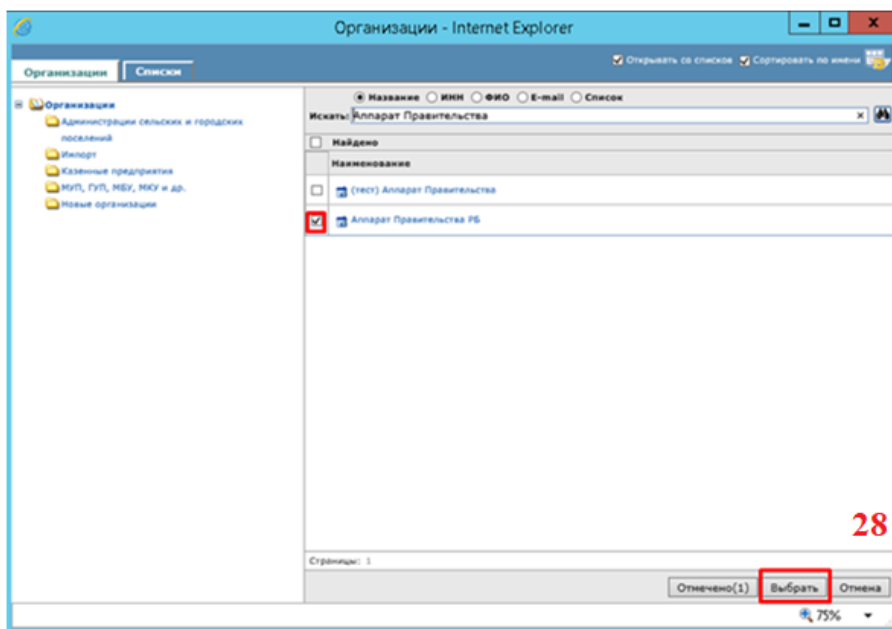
Организации - Internet Explorer

Открывать со списков Сортировать по имени

Организации Списки

Организации
Администрации сельских и городских поселений
Импорт
Казенные предприятия
МУП, ГУП, МБУ, МКУ и др.
Новые организации

Название ИНН ФИО E-mail Список

Искать: Аппарат Правительства

Найдено

Наименование

(тест) Аппарат Правительства

Аппарат Правительства РБ

28

Страницы: 1

Отмечено(1) Выбрать Отмена

75%